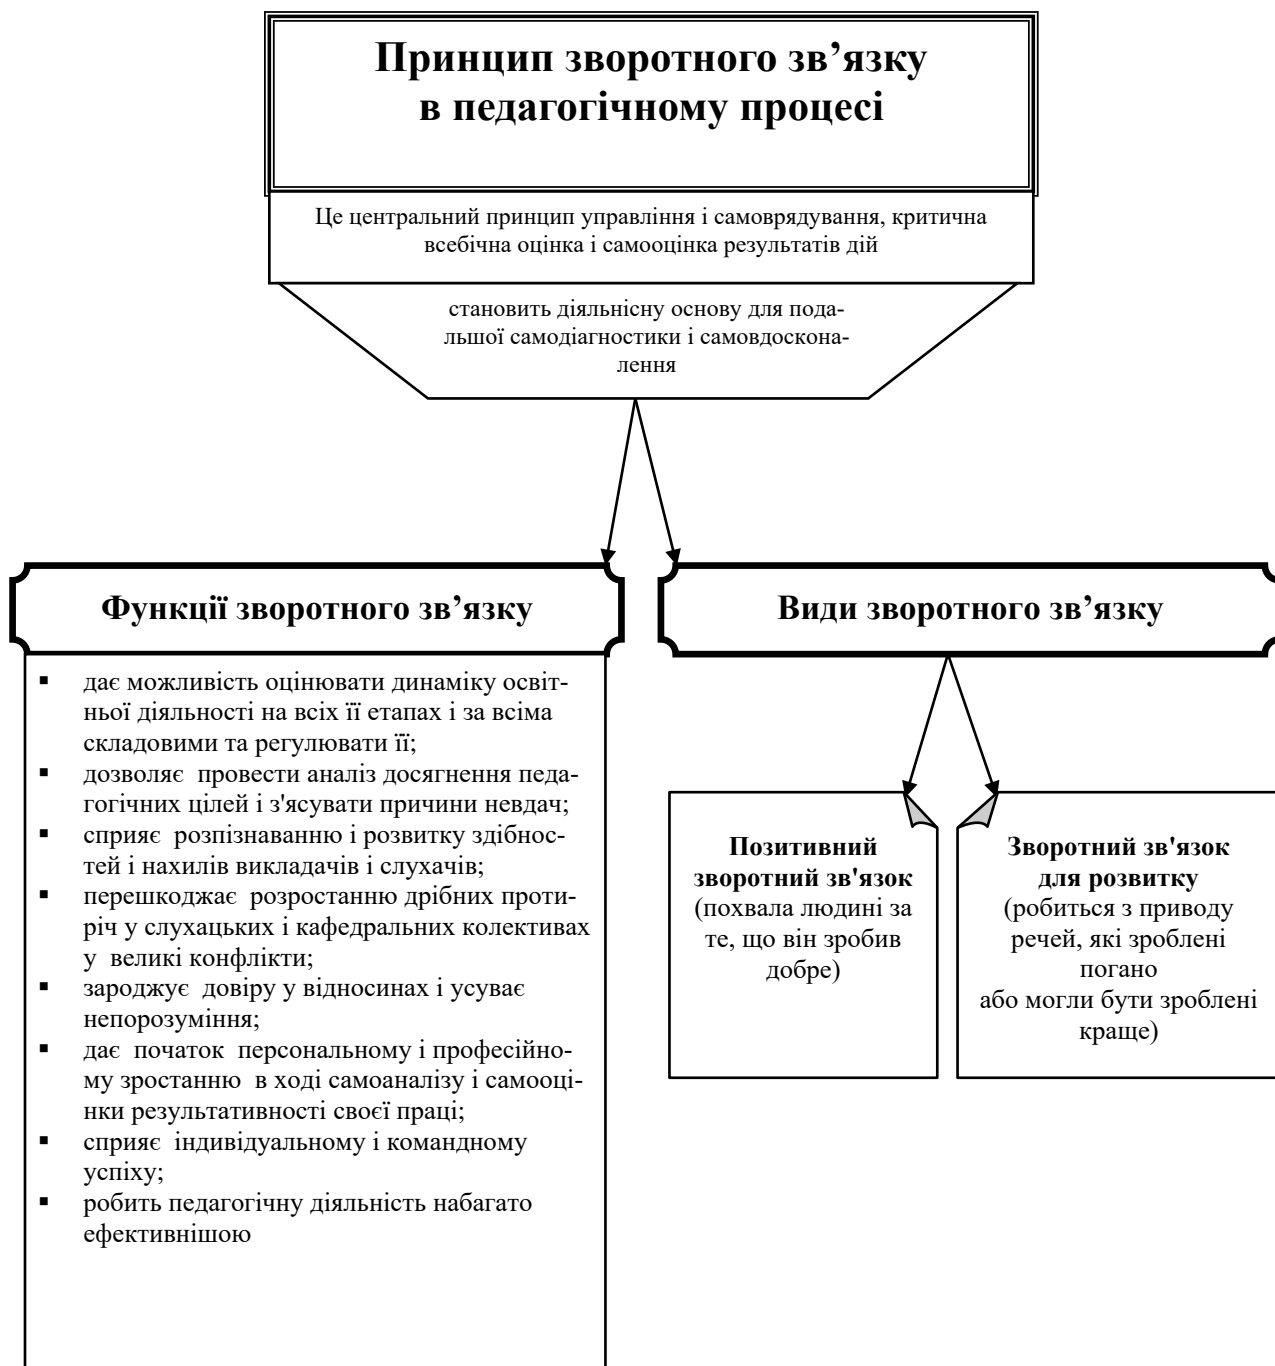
Принцип зворотного зв’язку в педагогічному процесі

Це центральний принцип управління і самоврядування, критична всебічна оцінка і самооцінка результатів дій

становить діяльнісну основу для подальшої самодіагностики і самовдосконалення

Функції зворотного зв’язку

- дає можливість оцінювати динаміку освітньої діяльності на всіх її етапах і за всіма складовими та регулювати її;
- дозволяє провести аналіз досягнення педагогічних цілей і з'ясувати причини невдач;
- сприяє розпізнаванню і розвитку здібностей і нахилів викладачів і слухачів;
- перешкоджає розростанню дрібних протиріч у слухацьких і кафедральних колективах у великі конфлікти;
- зароджує довіру у відносинах і усуває непорозуміння;
- дає початок персональному і професійному зростанню в ході самоаналізу і самооцінки результативності своєї праці;
- сприяє індивідуальному і командному успіху;
- робить педагогічну діяльність набагато ефективнішою

Види зворотного зв’язку

Позитивний зворотний зв'язок (похвала людині за те, що він зробив добре)

Зворотний зв'язок для розвитку (робиться з приводу речей, які зроблені погано або могли бути зроблені краще)